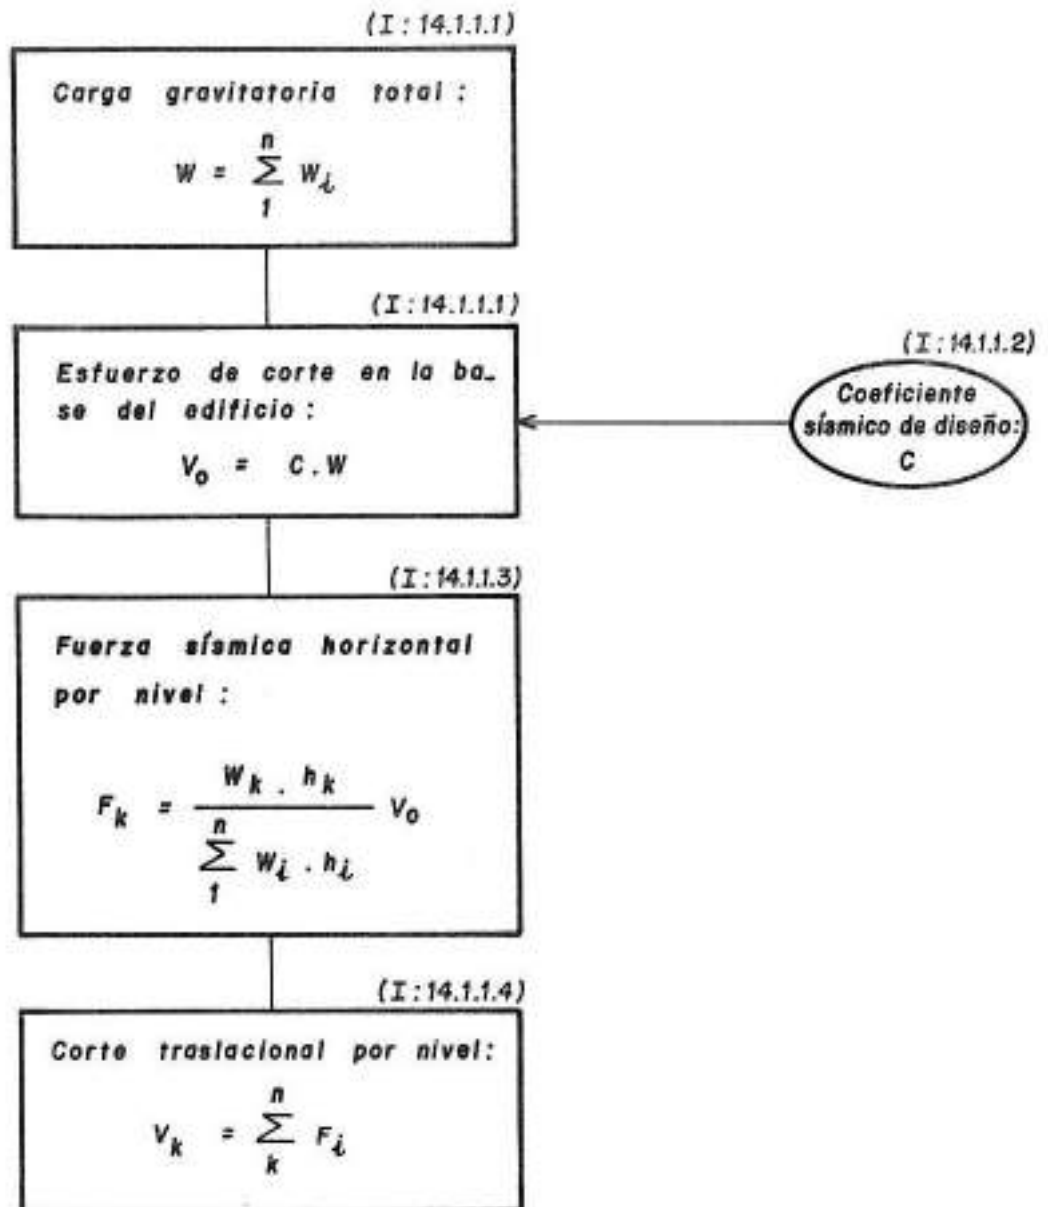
(I : 14.1.1.1)

Carga gravitatoria total :

$W = \sum_{1}^{n} W_i$

(I : 14.1.1.1)

Esfuerzo de corte en la base del edificio :

$V_0 = C . W$

(I : 14.1.1.2)

Coeficiente sísmico de diseño: C

(I : 14.1.1.3)

Fuerza sísmica horizontal por nivel :

$F_k = \frac{W_k . h_k}{\sum_{1}^{n} W_i . h_i} V_0$

(I : 14.1.1.4)

Corte traslacional por nivel:

$V_k = \sum_{k}^{n} F_i$